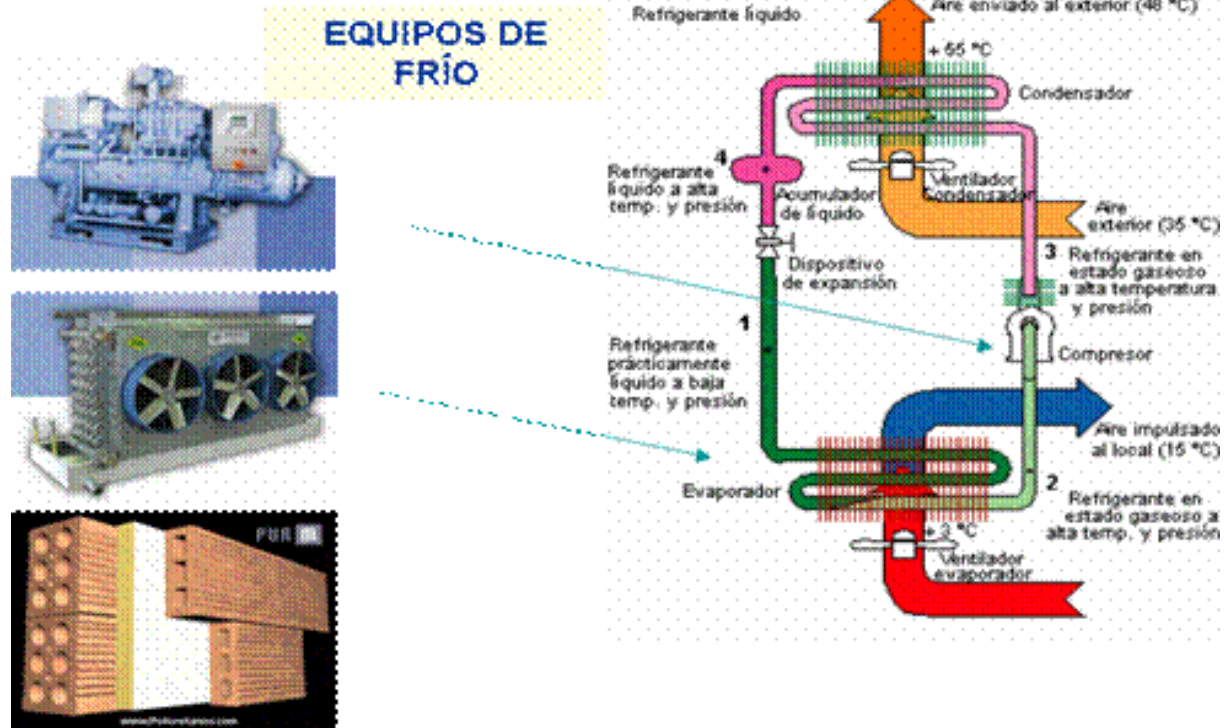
EQUIPOS DE FRÍO

Refrigerante líquido

Aire enviado al exterior (48 °C)

+ 55 °C

Condensador

4

Refrigerante líquido a alta temp. y presión

Acumulador de líquido

Ventilador Condensador

Aire exterior (35 °C)

3 Refrigerante en estado gaseoso a alta temperatura y presión

Dispositivo de expansión

1

Refrigerante prácticamente líquido a baja temp. y presión

Compresor

Aire impulsado al local (15 °C)

2

Refrigerante en estado gaseoso a alta temp. y presión

Evaporador

+ 3 °C

Ventilador evaporador

PUR

www.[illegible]